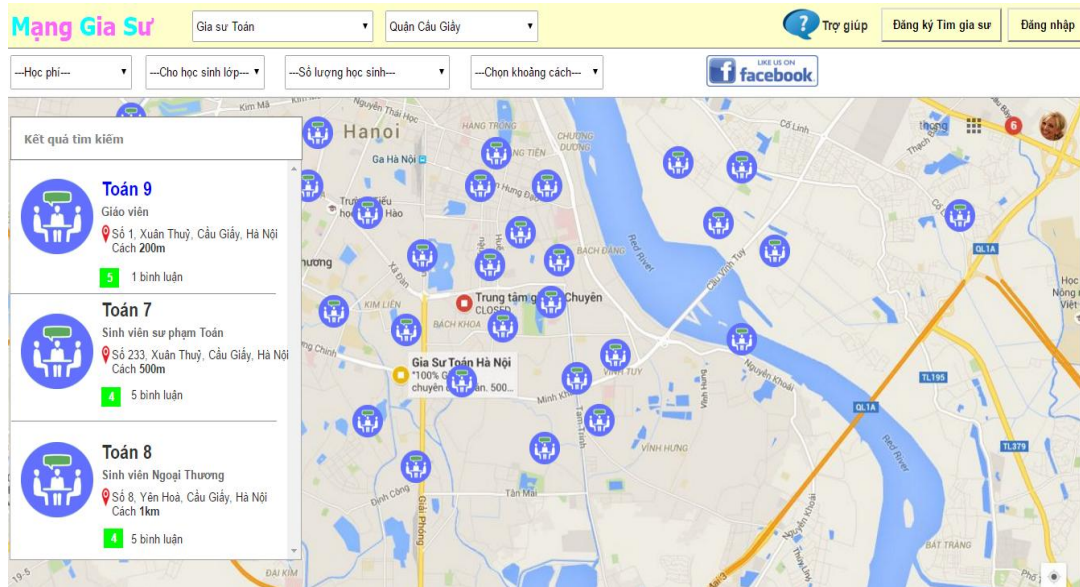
Mạng Gia Sư

Gia sư Toán

Quận Cầu Giấy

Trợ giúp

Đăng ký Tìm gia sư

Đăng nhập

---Học phí---

---Cho học sinh lớp---

---Số lượng học sinh---

---Chọn khoảng cách---

LIKE US ON facebook

Kết quả tìm kiếm

Toán 9
Giáo viên
Số 1, Xuân Thuỷ, Cầu Giấy, Hà Nội
Cách 200m
5 1 bình luận

Toán 7
Sinh viên sư phạm Toán
Số 233, Xuân Thuỷ, Cầu Giấy, Hà Nội
Cách 500m
4 5 bình luận

Toán 8
Sinh viên Ngoại Thương
Số 8, Yên Hoà, Cầu Giấy, Hà Nội
Cách 1km
4 5 bình luận

Hanoi
Kim Mã
Nguyễn Thái Học
HANG TRONG
CHUONG DUONG
Cổ Linh
Ga Hà Nội
Trung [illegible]
Hào
Hồ
BACH DANG
Red River
Cầu Vĩnh Tuy
Thạch Bàn
QL1A
thương
KIM LIEN
Trung tâm g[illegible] Chuyên
CLOSED
BACH KHOA
Học
Nông
Việt
Gia Sư Toán Hà Nội
"100% G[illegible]
chuyên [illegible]n. 500...
Minh Khai
VINH TUY
Nguyễn Khoái
TL195
QL1A
VĨNH HƯNG
Tam Trinh
Red River
TL379
Định Công
Giải Phóng
Tân Mai
BAT TRANG
ĐẠI KIM
6